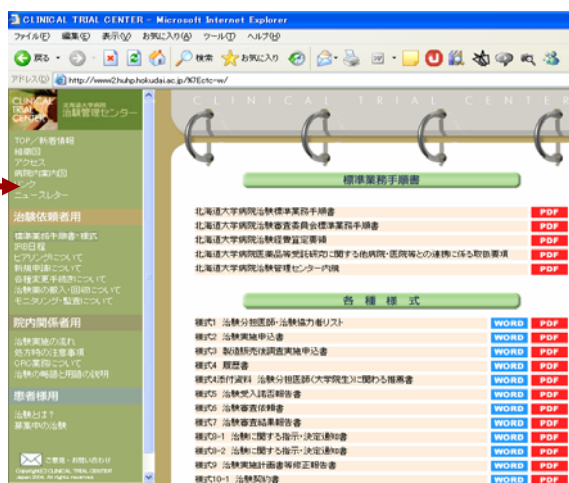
CLINICAL TRIAL CENTER - Microsoft Internet Explorer

ファイル(F) 編集(E) 表示(V) お気に入り(A) ツール(T) ヘルプ(H)

戻る 検索 お気に入り

アドレス(D) http://www2.huhp.hokudai.ac.jp/%7Ectc-w/

CLINICAL TRIAL CENTER 北海道大学病院 治験管理センター

CLINICAL TRIAL CENTER

TOP/新着情報
組織図
アクセス
病院内案内図
リンク
ニュースレター

治験依頼者用

標準業務手順書・様式
IRB日程
ヒアリングについて
新規申請について
各種変更手続きについて
治験薬の搬入・回収について
モニタリング・監査について

院内関係者用

治験実施の流れ
処方時の注意事項
CRC業務について
治験の略語と用語の説明

患者様用

治験とは?
募集中の治験

ご意見・お問い合わせ
Copyright © CLINICAL TRIAL CENTER Japan 2006. All rights reserved.

標準業務手順書

| | |
|---|---|
| 北海道大学病院治験標準業務手順書 | PDF |
| 北海道大学病院治験審査委員会標準業務手順書 | PDF |
| 北海道大学病院治験経費算定要領 | PDF |
| 北海道大学病院医薬品等受託研究に関する他病院・医院等との連携に係る取扱要項 | PDF |
| 北海道大学病院治験管理センター内規 | PDF |

各種様式

| | | |
|---|---|---|
| 様式1 治験分担医師・治験協力者リスト | WORD | PDF |
| 様式2 治験実施申請書 | WORD | PDF |
| 様式3 製造販売後調査実施申込書 | WORD | PDF |
| 様式4 履歴書 | WORD | PDF |
| 様式4添付資料 治験分担医師(大学院生)に関わる推薦書 | WORD | PDF |
| 様式5 治験受入請否報告書 | WORD | PDF |
| 様式6 治験審査依頼書 | WORD | PDF |
| 様式7 治験審査結果報告書 | WORD | PDF |
| 様式8-1 治験に関する指示・決定通知書 | WORD | PDF |
| 様式8-2 治験に関する指示・決定通知書 | WORD | PDF |
| 様式9 治験実施計画書等修正報告書 | WORD | PDF |
| 様式10-1 治験契約書 | WORD | PDF |